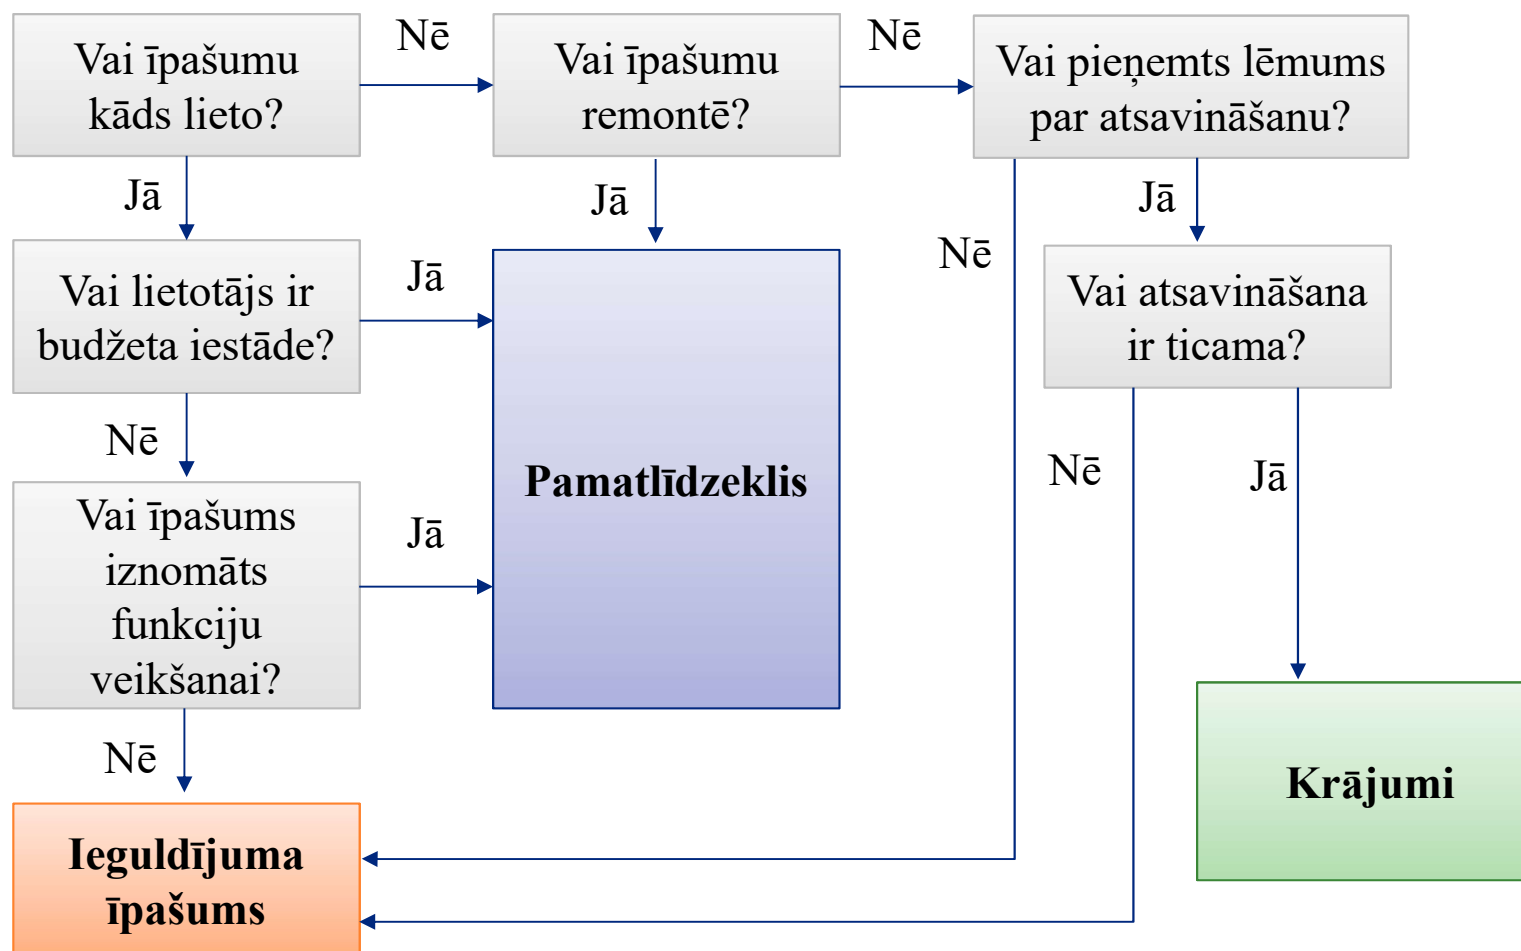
Vai īpašumu kāds lieto?

Nē

Vai īpašumu remontē?

Nē

Vai pieņemts lēmums par atsavināšanu?

Jā

Jā

Jā

Vai lietotājs ir budžeta iestāde?

Jā

Nē

Vai atsavināšana ir ticama?

Nē

Pamatlīdzeklis

Nē

Jā

Vai īpašums iznomāts funkciju veikšanai?

Jā

Nē

Krājumi

Ieguldījuma īpašums